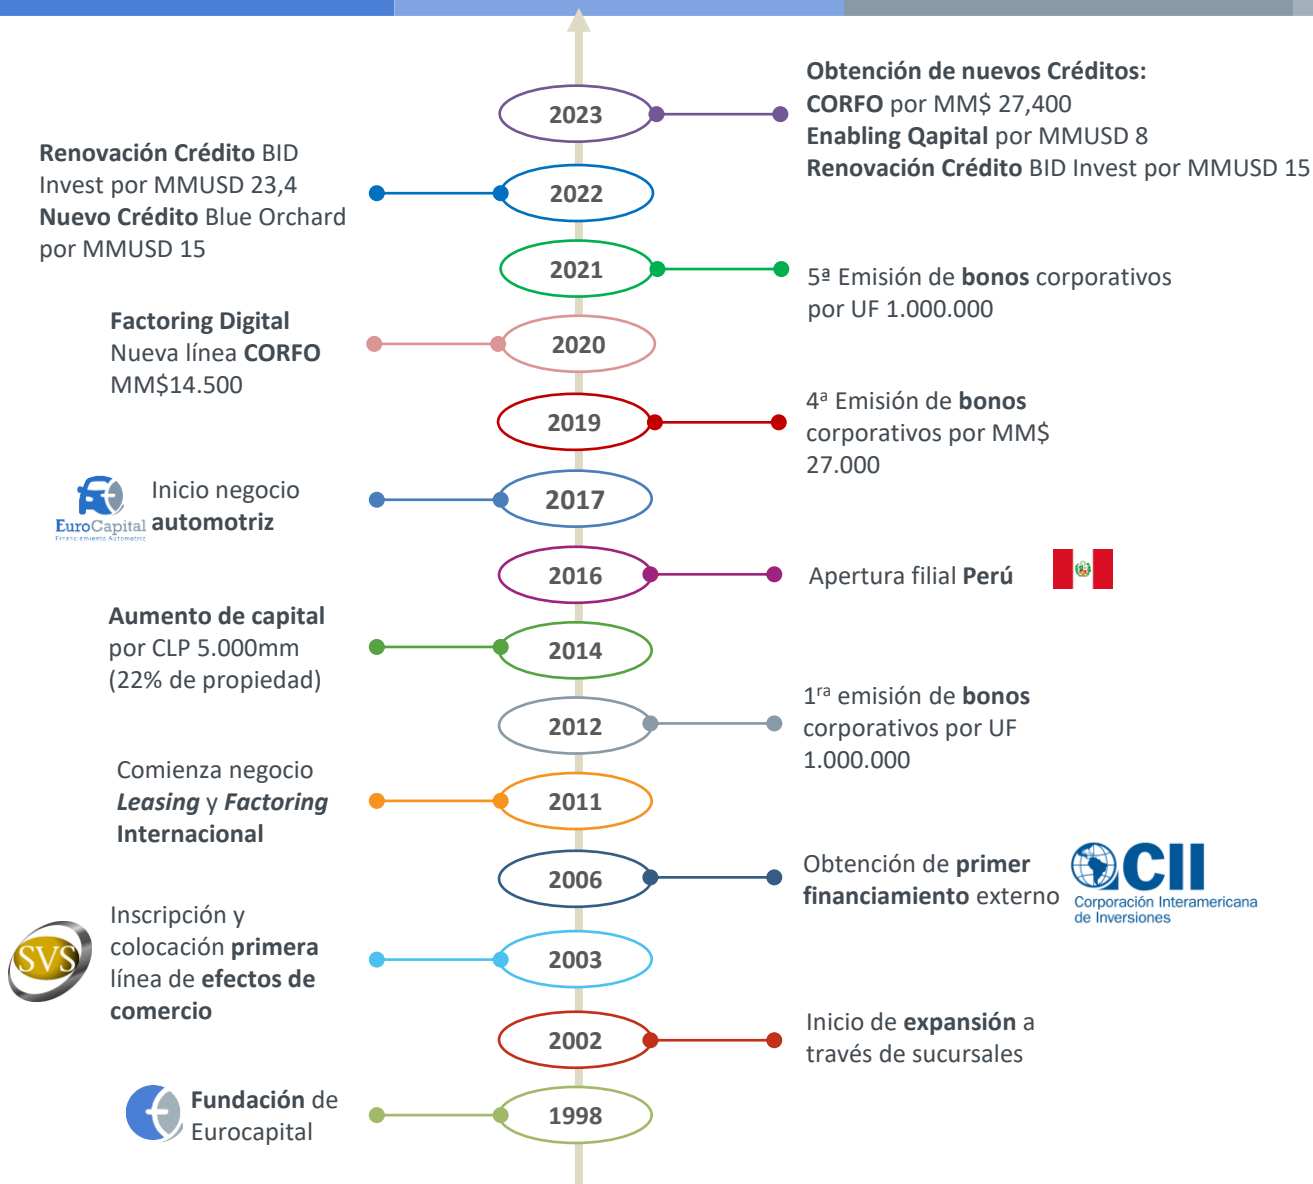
**Obtención de nuevos Créditos:**
**CORFO** por MM$ 27,400
**Enabling Qapital** por MMUSD 8
**Renovación Crédito** BID Invest por MMUSD 15

2023

**Renovación Crédito** BID Invest por MMUSD 23,4
**Nuevo Crédito** Blue Orchard por MMUSD 15

2022

2021

5ª Emisión de **bonos** corporativos por UF 1.000.000

**Factoring Digital**
Nueva línea **CORFO** MM$14.500

2020

2019

4ª Emisión de **bonos** corporativos por MM$ 27.000

EuroCapital
Financiamiento Automotriz

Inicio negocio **automotriz**

2017

2016

Apertura filial **Perú**

**Aumento de capital** por CLP 5.000mm (22% de propiedad)

2014

2012

1$^{ra}$ emisión de **bonos** corporativos por UF 1.000.000

Comienza negocio ***Leasing*** y ***Factoring*** **Internacional**

2011

2006

Obtención de **primer financiamiento** externo

CII
Corporación Interamericana de Inversiones

SVS

Inscripción y colocación **primera** línea de **efectos de comercio**

2003

2002

Inicio de **expansión** a través de sucursales

**Fundación** de Eurocapital

1998